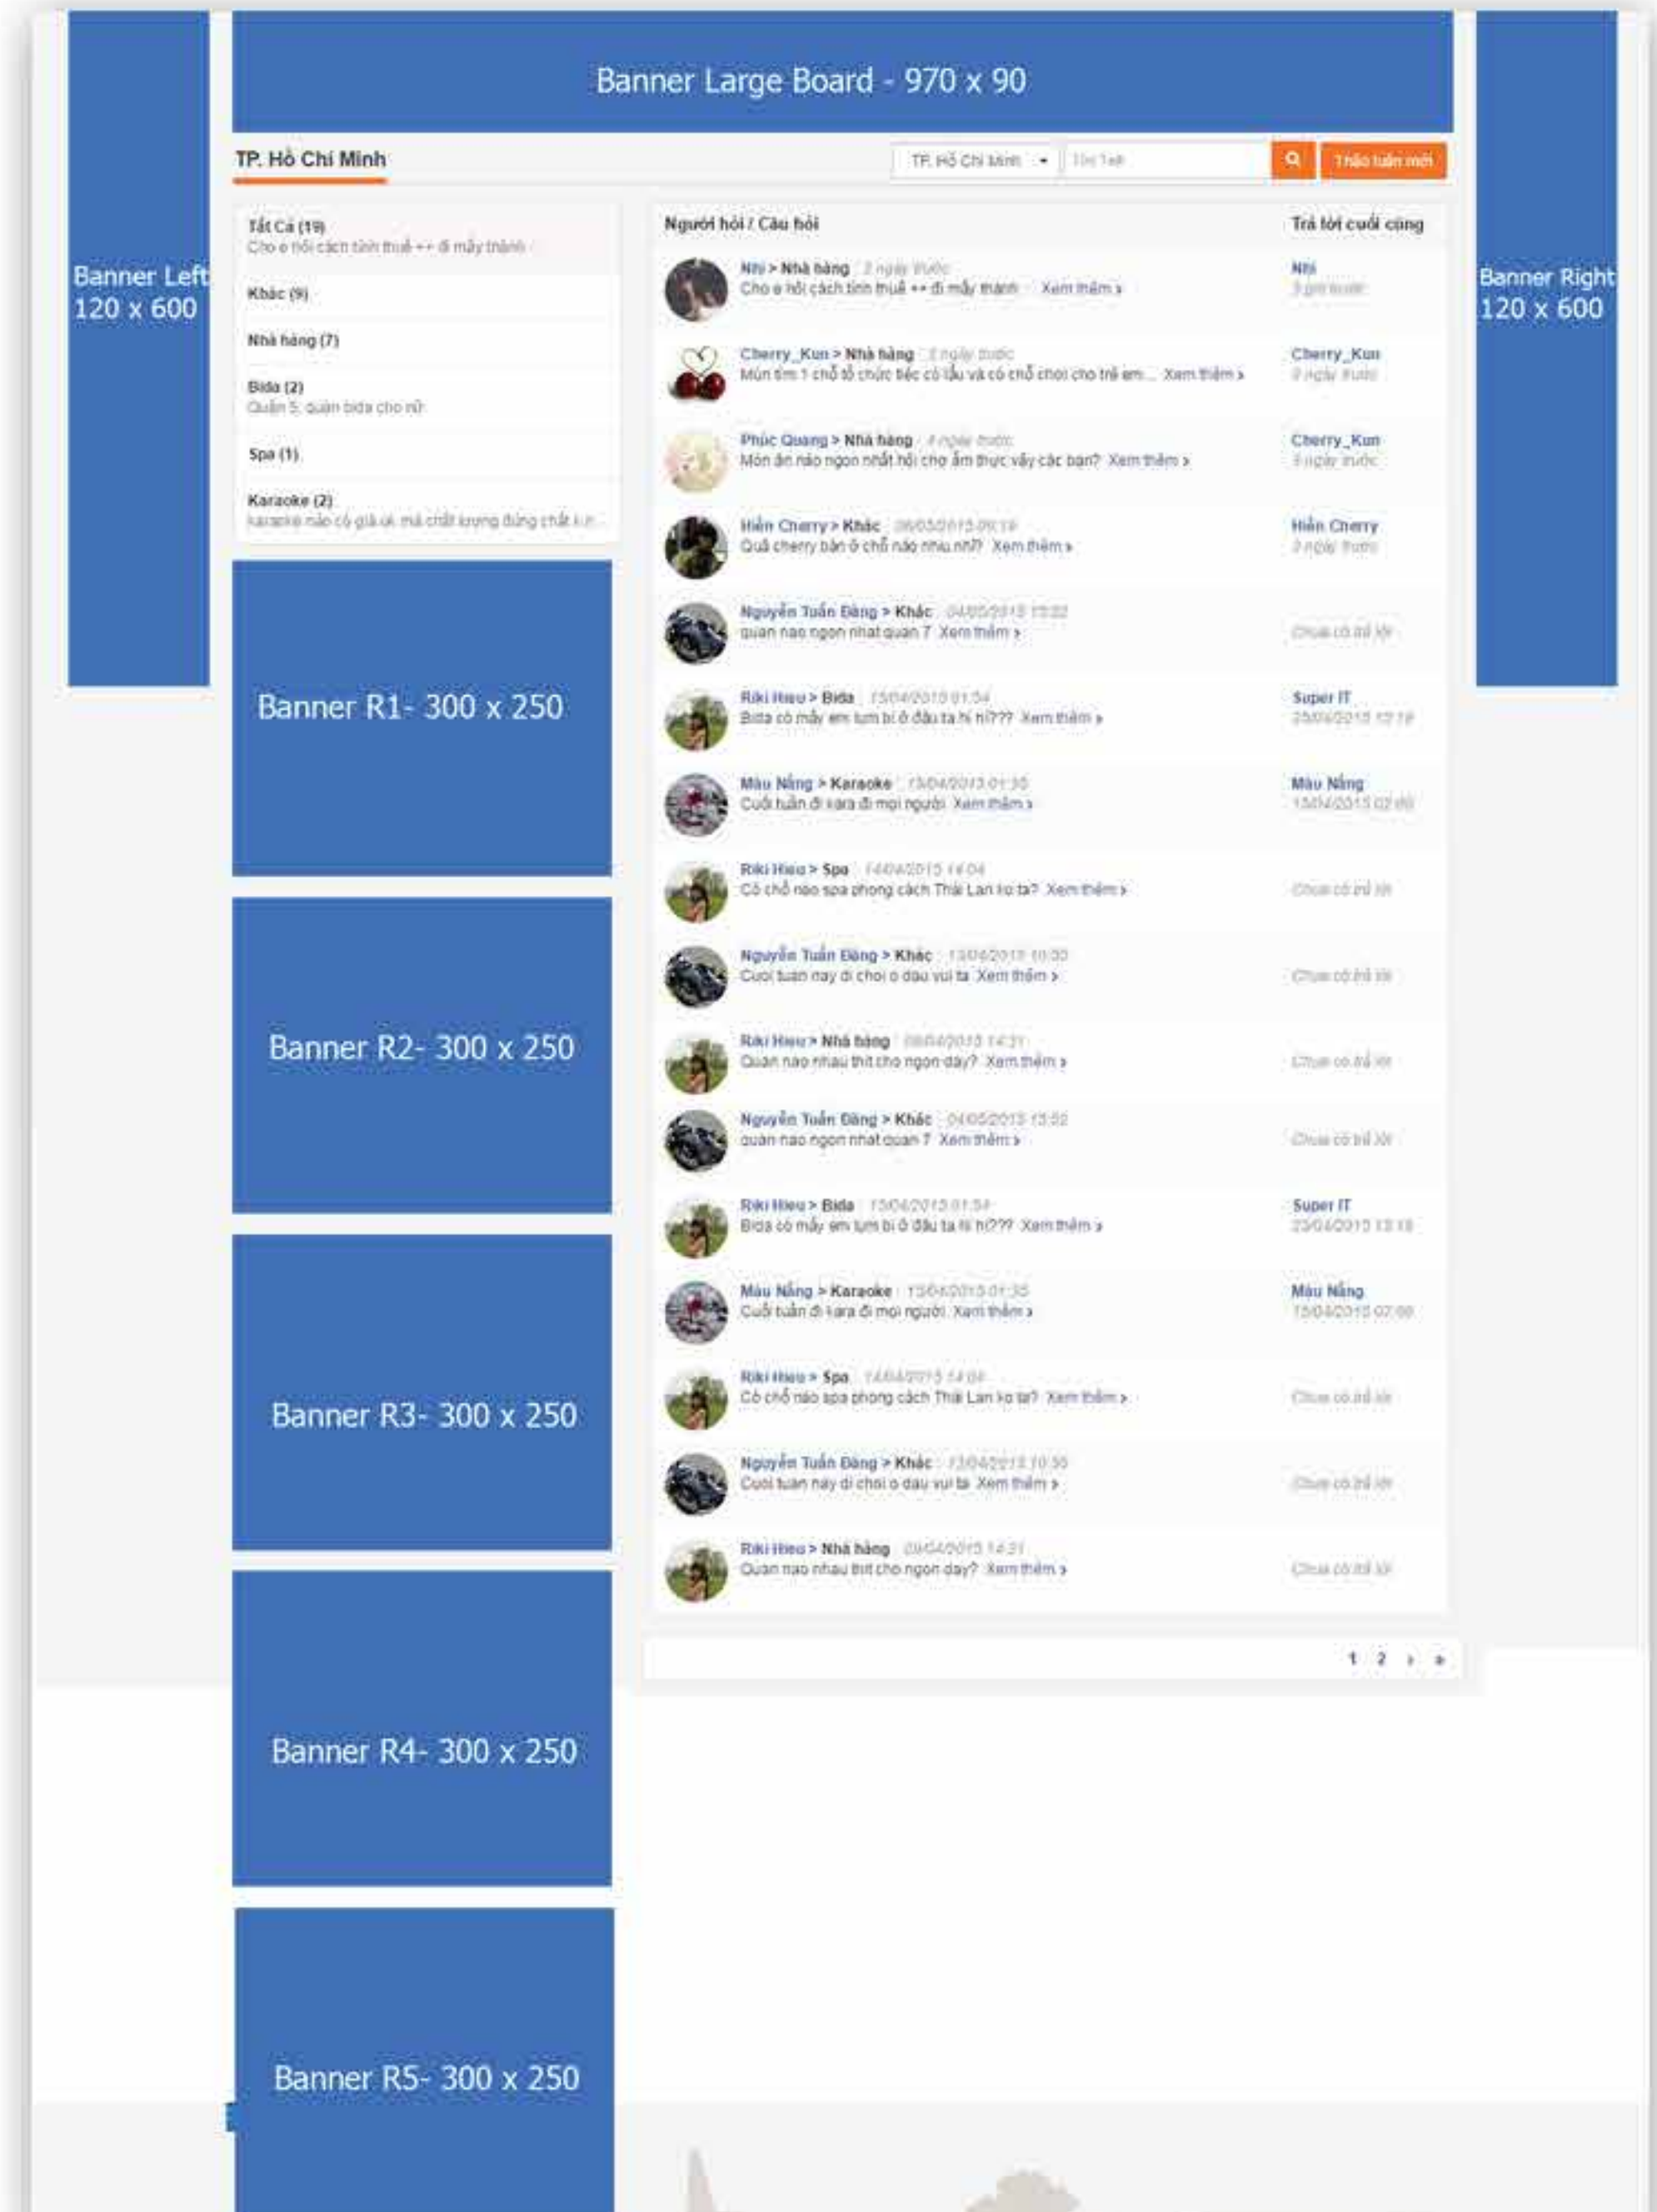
Banner Large Board - 970 x 90

Banner Left 120 x 600

Banner Right 120 x 600

TP. Hồ Chí Minh

TP. Hồ Chí Minh

Tìm kiếm

Thảo luận mới

Tất Cả (19)
Cho e hỏi cách tính thuế ++ đi mấy thánh

Khác (9)

Nhà hàng (7)

Bida (2)
Quận 5: quán bida cho nữ

Spa (1)

Karaoke (2)
karaoke nào có giá ok mà chất lượng đúng chất k...

Banner R1- 300 x 250

Banner R2- 300 x 250

Banner R3- 300 x 250

Banner R4- 300 x 250

Banner R5- 300 x 250

Người hỏi / Câu hỏi

Trả lời cuối cùng

Nhi > Nhà hàng 2 ngày trước
Cho e hỏi cách tính thuế ++ đi mấy thánh Xem thêm ›
Nhi
3 giờ trước

Cherry_Kun > Nhà hàng 3 ngày trước
Mún tìm 1 chỗ tổ chức tiệc có lẩu và có chỗ chơi cho trẻ em... Xem thêm ›
Cherry_Kun
3 ngày trước

Phúc Quang > Nhà hàng 4 ngày trước
Món ăn nào ngon nhất hồi cho ẩm thực vậy các bạn? Xem thêm ›
Cherry_Kun
3 ngày trước

Hiền Cherry > Khác 06/05/2015 09:19
Quả cherry bán ở chỗ nào nhiu nhỉ? Xem thêm ›
Hiền Cherry
3 ngày trước

Nguyễn Tuấn Đăng > Khác 04/05/2015 13:32
quan nao ngon nhat quan 7 Xem thêm ›
Chưa có trả lời

Riki Hieu > Bida 15/04/2015 01:54
Bida có mấy em lum bi ở đâu ta hi hi??? Xem thêm ›
Super IT
23/04/2015 13:18

Màu Nắng > Karaoke 15/04/2015 01:35
Cuối tuần đi kara đi mọi người Xem thêm ›
Màu Nắng
15/04/2015 02:00

Riki Hieu > Spa 14/04/2015 14:04
Có chỗ nào spa phong cách Thái Lan ko ta? Xem thêm ›
Chưa có trả lời

Nguyễn Tuấn Đăng > Khác 13/04/2015 10:35
Cuoi tuan nay di choi o dau vui ta Xem thêm ›
Chưa có trả lời

Riki Hieu > Nhà hàng 09/04/2015 14:31
Quan nao nhau thit cho ngon day? Xem thêm ›
Chưa có trả lời

Nguyễn Tuấn Đăng > Khác 04/05/2015 13:32
quan nao ngon nhat quan 7 Xem thêm ›
Chưa có trả lời

Riki Hieu > Bida 15/04/2015 01:54
Bida có mấy em lum bi ở đâu ta hi hi??? Xem thêm ›
Super IT
23/04/2015 13:18

Màu Nắng > Karaoke 15/04/2015 01:35
Cuối tuần đi kara đi mọi người Xem thêm ›
Màu Nắng
15/04/2015 02:00

Riki Hieu > Spa 14/04/2015 14:04
Có chỗ nào spa phong cách Thái Lan ko ta? Xem thêm ›
Chưa có trả lời

Nguyễn Tuấn Đăng > Khác 13/04/2015 10:35
Cuoi tuan nay di choi o dau vui ta Xem thêm ›
Chưa có trả lời

Riki Hieu > Nhà hàng 09/04/2015 14:31
Quan nao nhau thit cho ngon day? Xem thêm ›
Chưa có trả lời

1 2 › »